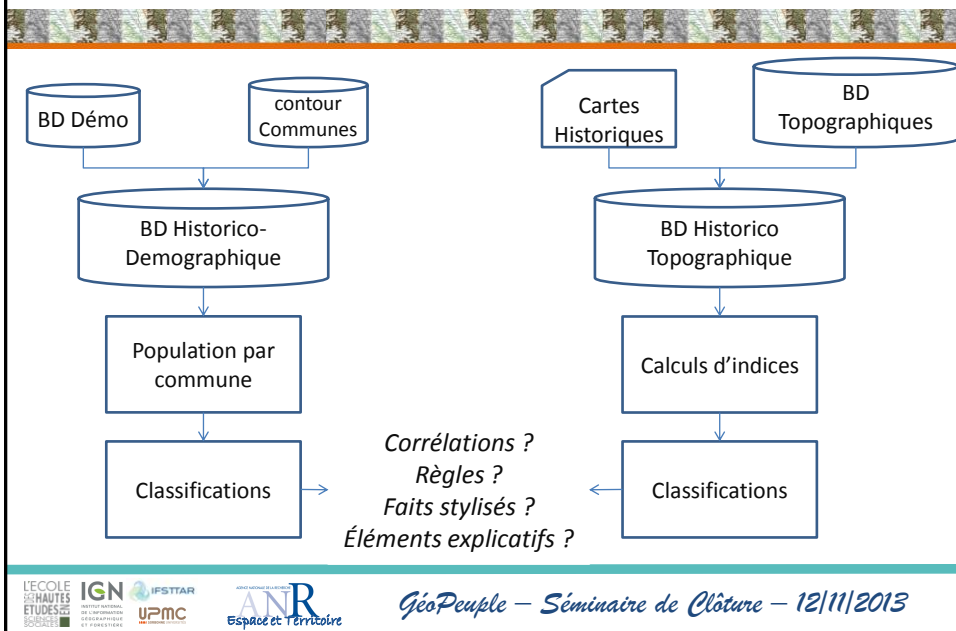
BD Démo

contour Communes

Cartes Historiques

BD Topographiques

BD Historico-Demographique

BD Historico Topographique

Population par commune

Calculs d'indices

Classifications

Corrélations ?
Règles ?
Faits stylisés ?
Éléments explicatifs ?

Classifications

L'ECOLE DES HAUTES ETUDES EN SCIENCES SOCIALES

IGN INSTITUT NATIONAL DE L'INFORMATION GÉOGRAPHIQUE ET FORESTIÈRE

IFSTTAR

UPMC

ANR Espace et Territoire

GéoPeuple – Séminaire de Clôture – 12/11/2013